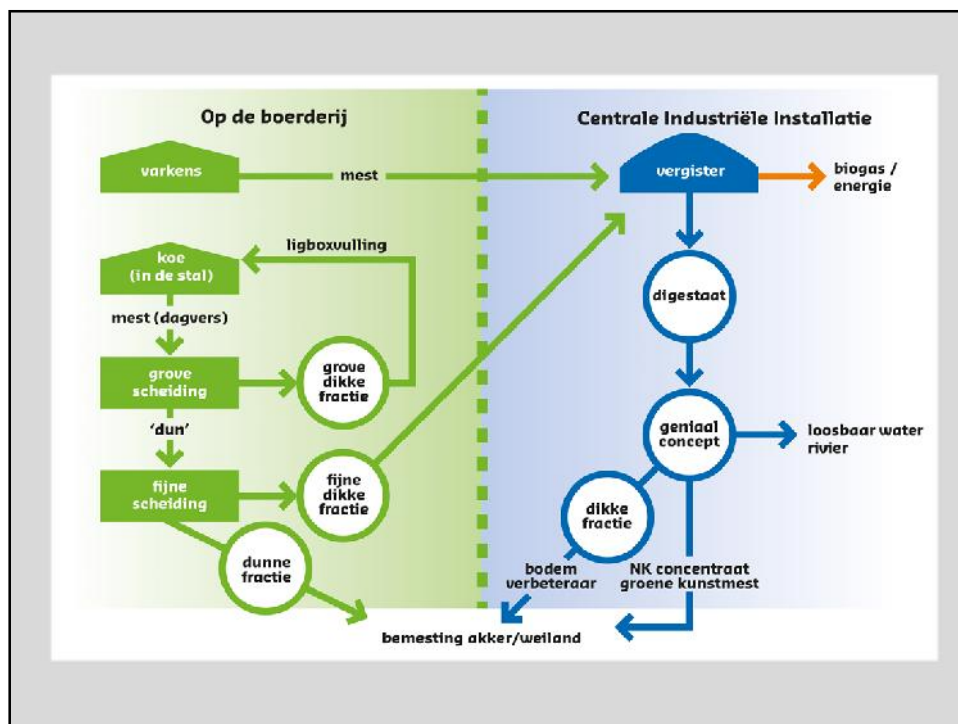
Op de boerderij

Centrale Industriële Installatie

varkens

mest

vergister

biogas / energie

ligboxvulling

koe (in de stal)

digestaat

mest (dagvers)

grove scheiding

grove dikke fractie

'dun'

geniaal concept

loosbaar water rivier

fijne scheiding

fijne dikke fractie

dikke fractie

dunne fractie

bodem verbeteraar

NK concentraat groene kunstmest

bemesting akker/weiland